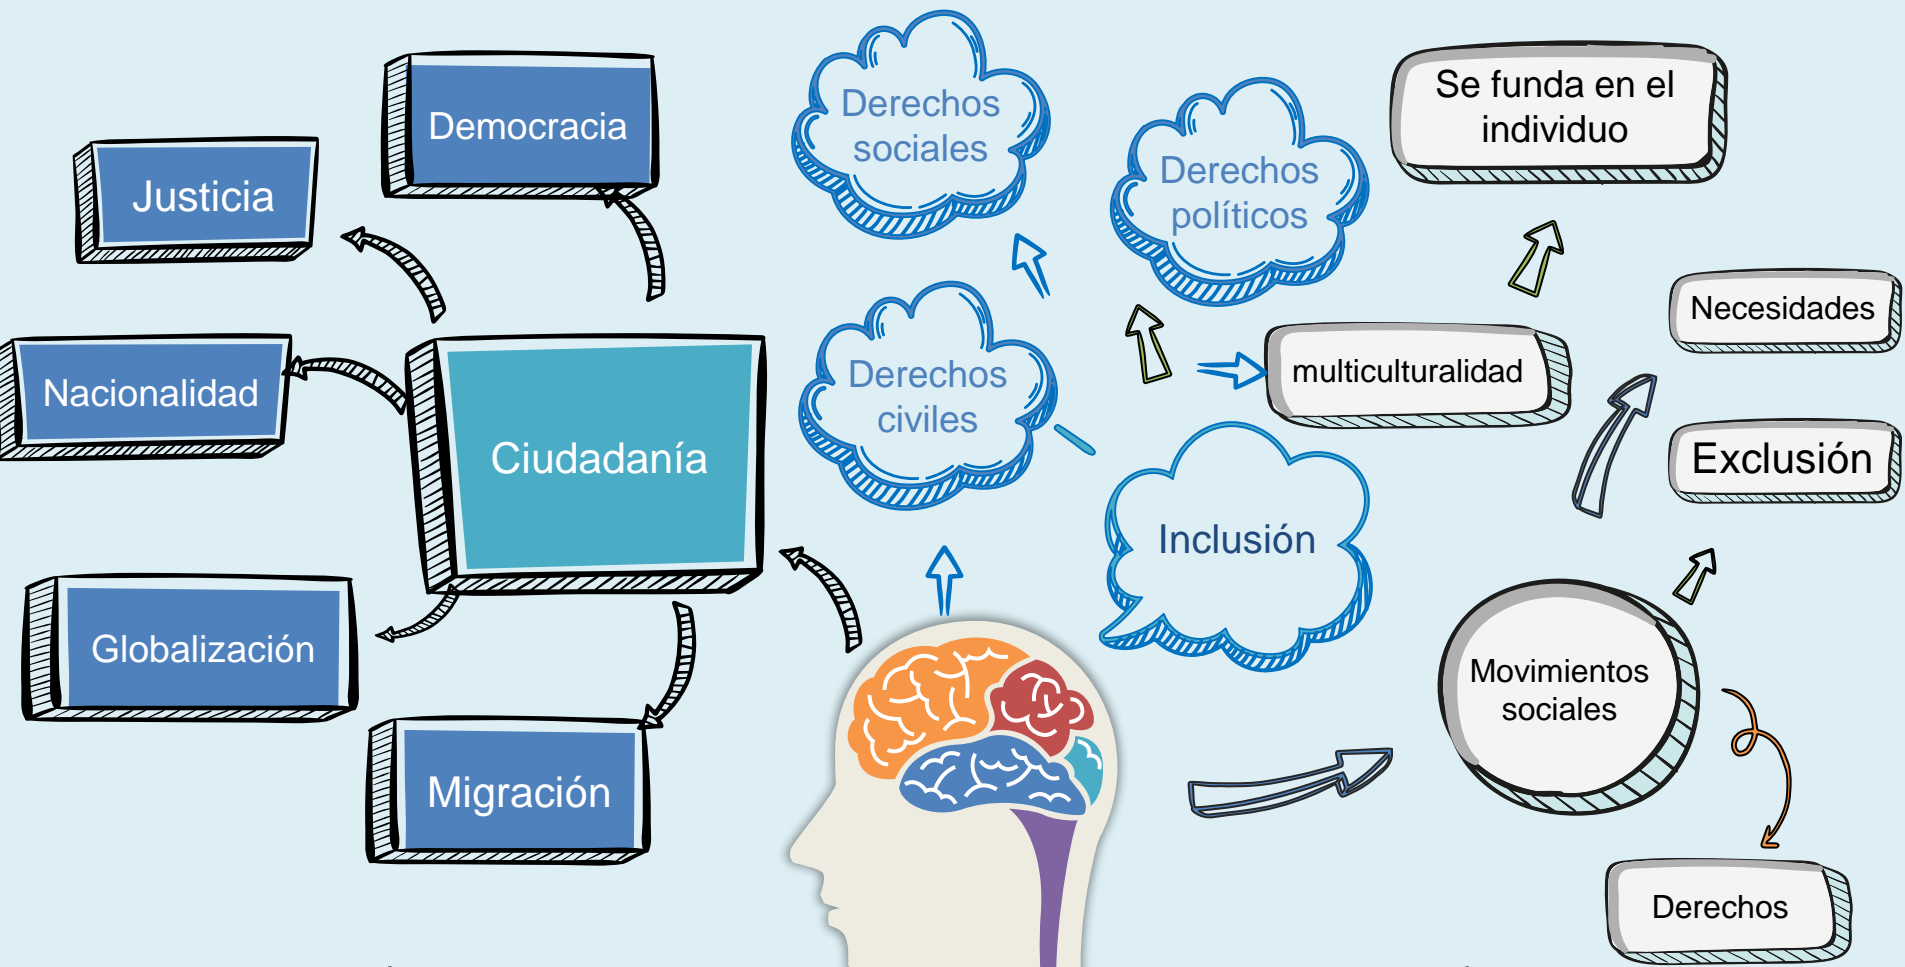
Democracia

Justicia

Nacionalidad

Ciudadanía

Globalización

Migración

Derechos sociales

Derechos civiles

Derechos políticos

Inclusión

Se funda en el individuo

multiculturalidad

Necesidades

Exclusión

Movimientos sociales

Derechos